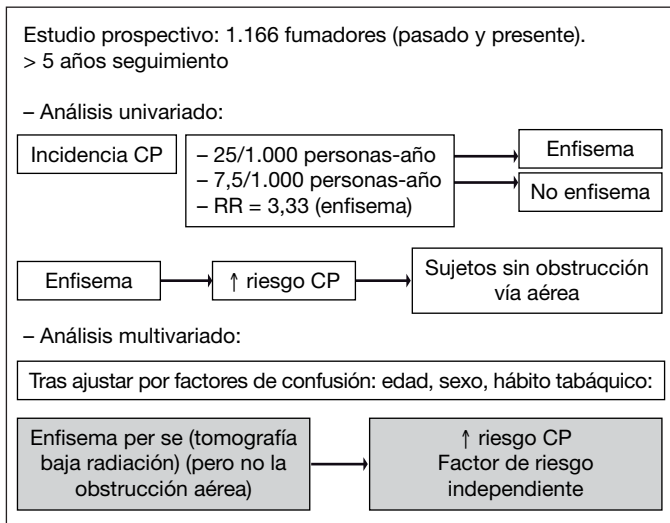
Estudio prospectivo: 1.166 fumadores (pasado y presente).
> 5 años seguimiento

– Análisis univariado:

Incidencia CP

– 25/1.000 personas-año
– 7,5/1.000 personas-año
– RR = 3,33 (enfisema)

Enfisema

No enfisema

Enfisema

↑ riesgo CP

Sujetos sin obstrucción vía aérea

– Análisis multivariado:

Tras ajustar por factores de confusión: edad, sexo, hábito tabáquico:

Enfisema per se (tomografía baja radiación) (pero no la obstrucción aérea)

↑ riesgo CP
Factor de riesgo independiente